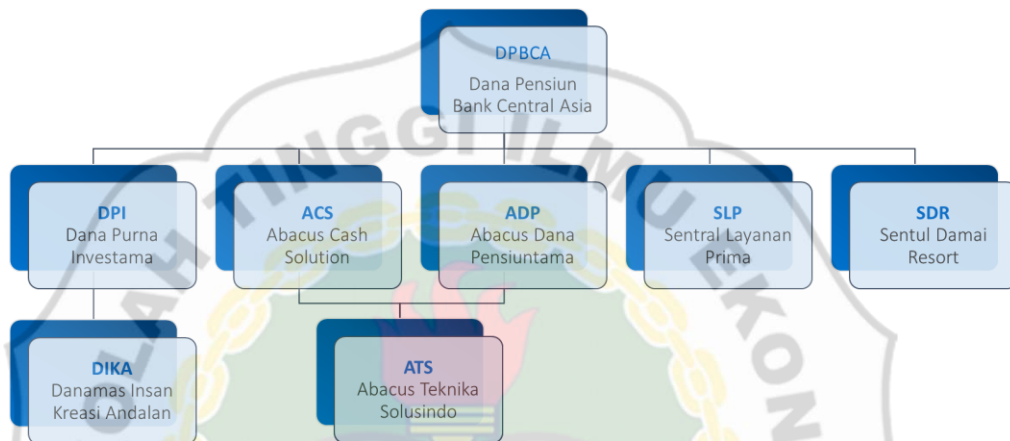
DPBCA
Dana Pensiun Bank Central Asia

DPI
Dana Purna Investama

ACS
Abacus Cash Solution

ADP
Abacus Dana Pensiuntama

SLP
Sentral Layanan Prima

SDR
Sentul Damai Resort

DIKA
Danamas Insan Kreasi Andalan

ATS
Abacus Teknika Solusindo

TINGGI ILMU EKON